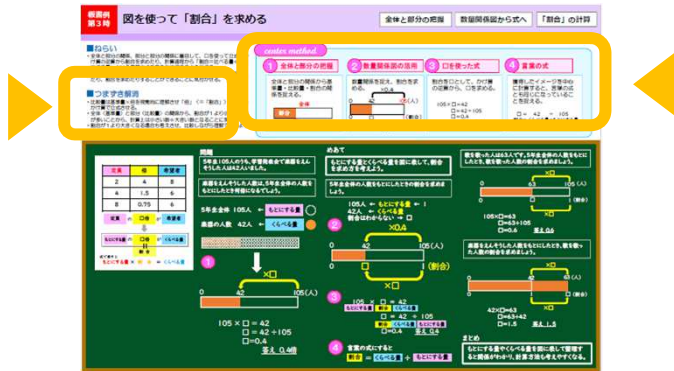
板書例 第3時

図を使って「割合」を求める

全体と部分の把握

数量関係図から式へ

「割合」の計算

■ねらい

■つまずき解消

center method

1 全体と部分の把握

2 数量関係図の活用

3 □を使った式

4 言葉の式

割合

×0.4

105(人)

□ = 42 ÷ 105

□ = 0.4

問題

5年生105人のうち、学習発表会で楽器をえんそうした人は42人いました。

楽器をえんそうした人数は、5年生全体の人数をもとにした□倍にあたりますか。

5年生全体 105人 → もとにする量

楽器の人数 42人 → くらべる量

| 比べる量 | 倍 | 基準量 |
|---|---|---|
| 2 | 4 | 8 |
| 4 | 1.5 | 6 |
| 6 | 0.75 | 8 |

1

0

42

105(人)

105 × □ = 42

□ = 42 ÷ 105

□ = 0.4

答え 0.4倍

めあて

もとにする量とくらべる量を図に表して、割合を求める方法を考えよう。

2

105人 → もとにする量 → 1

42人 → くらべる量

割合はわからない → □

×0.4

0

42

105(人)

(割合)

0

□

1

3

□ = 42 ÷ 105

□ = 0.4

4

言葉の式にすると

割合 = くらべる量 ÷ もとにする量

0

63

105(人)

105 × □ = 63

□ = 63 ÷ 105

□ = 0.6

0

63

105(人)

42 × □ = 63

□ = 63 ÷ 42

□ = 1.5

答え 1.5倍

まとめ

もとにする量やくらべる量を図に表して整理すると関係がわかり、計算方法も考えやすくなる。